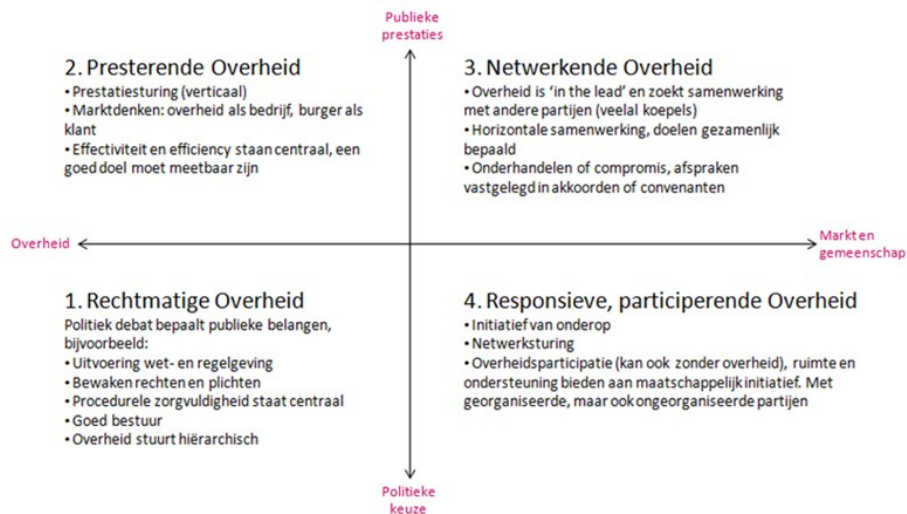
Publieke prestaties

2. Presterende Overheid
• Prestatiesturing (verticaal)
• Marktdenken: overheid als bedrijf, burger als klant
• Effectiviteit en efficiency staan centraal, een goed doel moet meetbaar zijn

3. Netwerkende Overheid
• Overheid is 'in the lead' en zoekt samenwerking met andere partijen (veelal koepels)
• Horizontale samenwerking, doelen gezamenlijk bepaald
• Onderhandelen of compromis, afspraken vastgelegd in akkoorden of convenanten

Overheid

Markt en gemeenschap

1. Rechtmatige Overheid
Politiek debat bepaalt publieke belangen, bijvoorbeeld:
• Uitvoering wet- en regelgeving
• Bewaken rechten en plichten
• Procedurele zorgvuldigheid staat centraal
• Goed bestuur
• Overheid stuurt hiërarchisch

4. Responsieve, participerende Overheid
• Initiatief van onderop
• Netwerksturing
• Overheidsparticipatie (kan ook zonder overheid), ruimte en ondersteuning bieden aan maatschappelijk initiatief. Met georganiseerde, maar ook ongeorganiseerde partijen

Politieke keuze